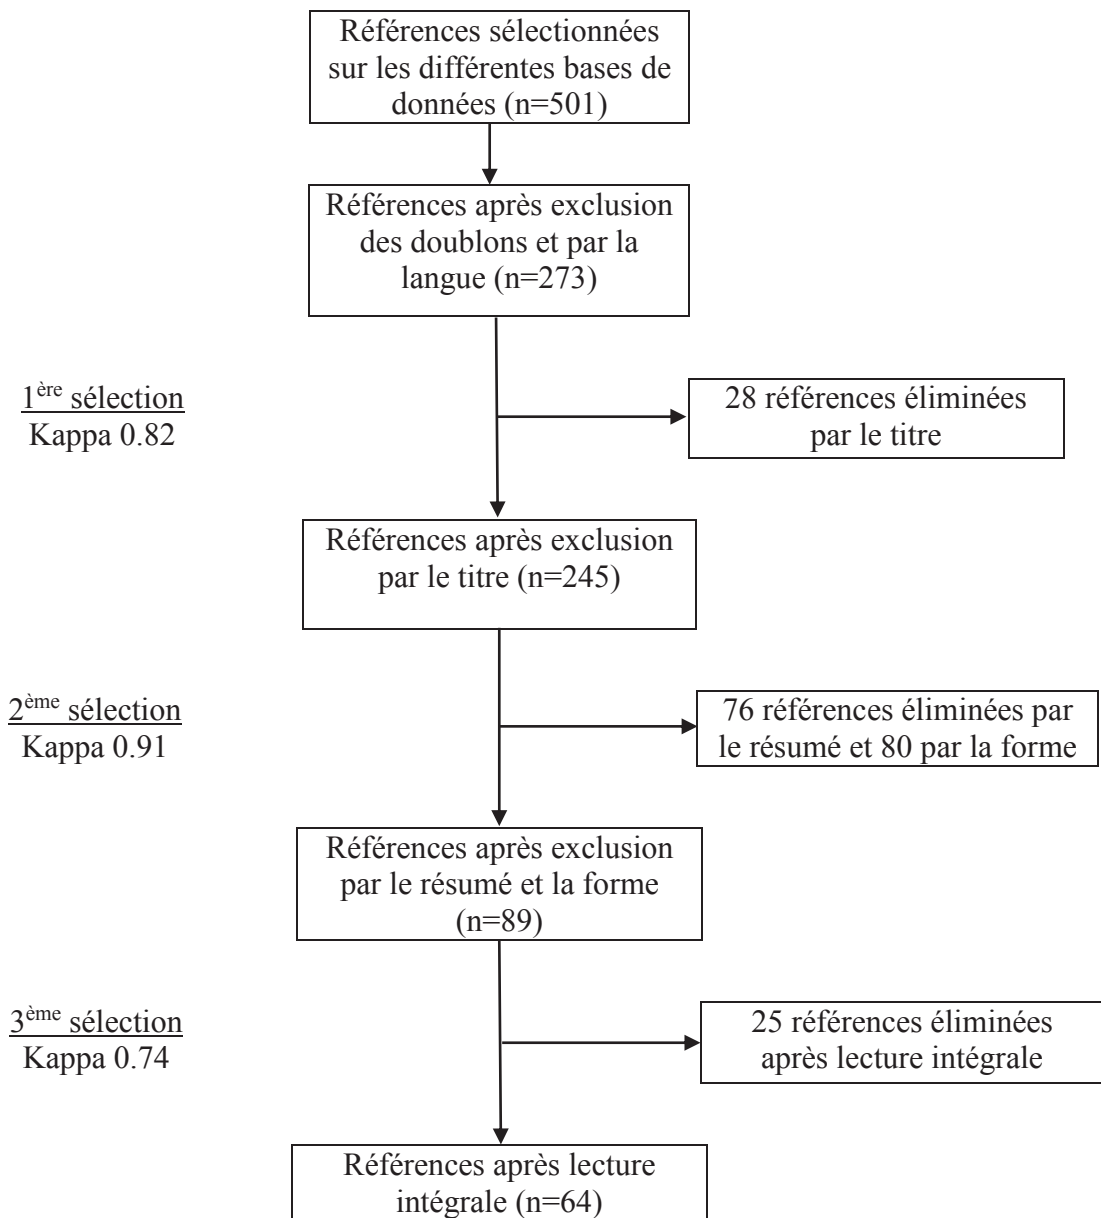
Références sélectionnées sur les différentes bases de données (n=501)

Références après exclusion des doublons et par la langue (n=273)

1$^{ère}$ sélection
Kappa 0.82

28 références éliminées par le titre

Références après exclusion par le titre (n=245)

2$^{ème}$ sélection
Kappa 0.91

76 références éliminées par le résumé et 80 par la forme

Références après exclusion par le résumé et la forme (n=89)

3$^{ème}$ sélection
Kappa 0.74

25 références éliminées après lecture intégrale

Références après lecture intégrale (n=64)